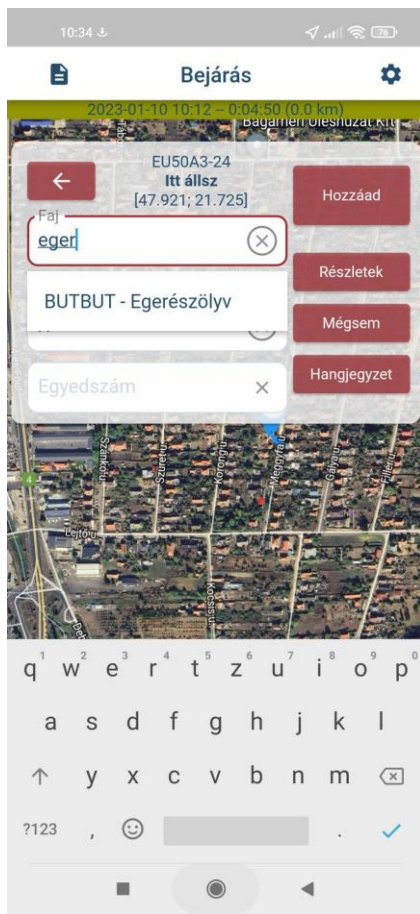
10:34

Bejárás

2023-01-10 10:12 – 0:04:50 (0.0 km)

Bagamér Ültetvény Kft

EU50A3-24
Itt állsz
[47.921; 21.725]

Hozzáad

Faj
eger

BUTBUT - Egerészölyv

Részletek

Mégsem

Egyedszám

Hangjegyzet

Szántó

Szüret

Korongi

Meggyfa

Lejtő

Kölcsey

q w e r t z u i o p
1 2 3 4 5 6 7 8 9 0
a s d f g h j k l
y x c v b n m
?123 ,